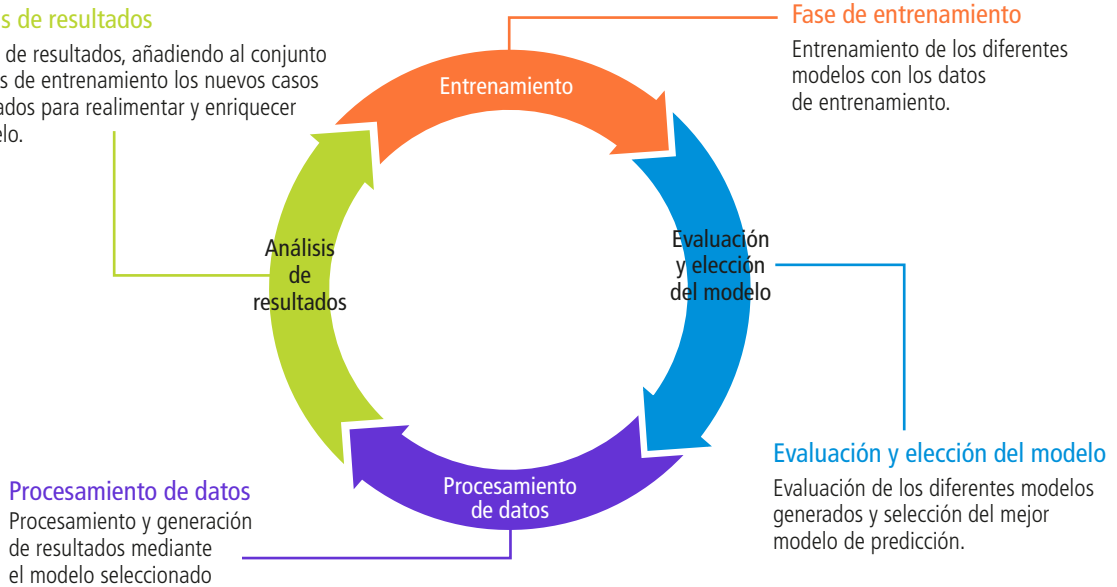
s de resultados

de resultados, añadiendo al conjunto s de entrenamiento los nuevos casos ados para realimentar y enriquecer elo.

Fase de entrenamiento

Entrenamiento de los diferentes modelos con los datos de entrenamiento.

Entrenamiento

Evaluación y elección del modelo

Análisis de resultados

Procesamiento de datos

Evaluación y elección del modelo

Evaluación de los diferentes modelos generados y selección del mejor modelo de predicción.

Procesamiento de datos

Procesamiento y generación de resultados mediante el modelo seleccionado